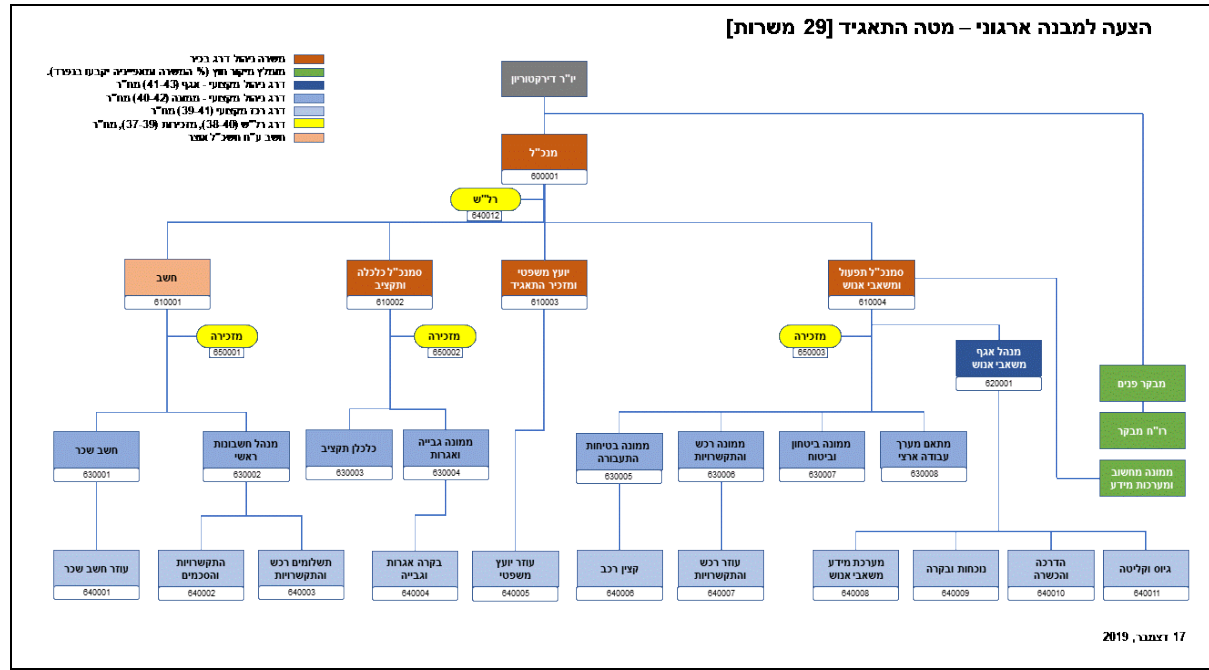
הצעה למבנה ארגוני – מטה התאגיד [29 משרות]

משרה ניהול דרג בכיר
ממליץ מיקור חוץ (% המשרה ומאפייניה יקבעו בנפרד).
דרג ניהול מקצועי - אגף (41-43) מח"ר
דרג ניהול מקצועי - ממונה (40-42) מח"ר
דרג רכז מקצועי (39-41) מח"ר
דרג רל"ש (38-40), מזכירות (37-39), מח"ר
חשב ע"ח חשכ"ל אמצ

יו"ר דירקטוריון

מנכ"ל
600001

רל"ש
640012

חשב
610001

סמנכ"ל כלכלה ותקציב
610002

יועץ משפטי ומזכיר התאגיד
610003

סמנכ"ל תפעול ומשאבי אנוש
610004

מזכירה
650001

מזכירה
650002

מזכירה
650003

מנהל אגף משאבי אנוש
620001

מבקר פנים

רו"ח מבקר

ממונה מחשוב ומערכות מידע

חשב שכר
630001

מנהל חשבונות ראשי
630002

כלכלן תקציב
630003

ממונה גבייה ואגרות
630004

ממונה בטיחות התעבורה
630005

ממונה רכש והתקשרויות
630006

ממונה ביטחון וביטוח
630007

מתאם מערך עבודה ארצי
630008

עוזר חשב שכר
640001

התקשרויות והסכמים
640002

תשלומים רכש והתקשרויות
640003

בקרה אגרות וגבייה
640004

עוזר יועץ משפטי
640005

קצין רכב
640006

עוזר רכש והתקשרויות
640007

מערכת מידע משאבי אנוש
640008

נוכחות ובקרה
640009

הדרכה והכשרה
640010

גיוס וקליטה
640011

17 דצמבר, 2019